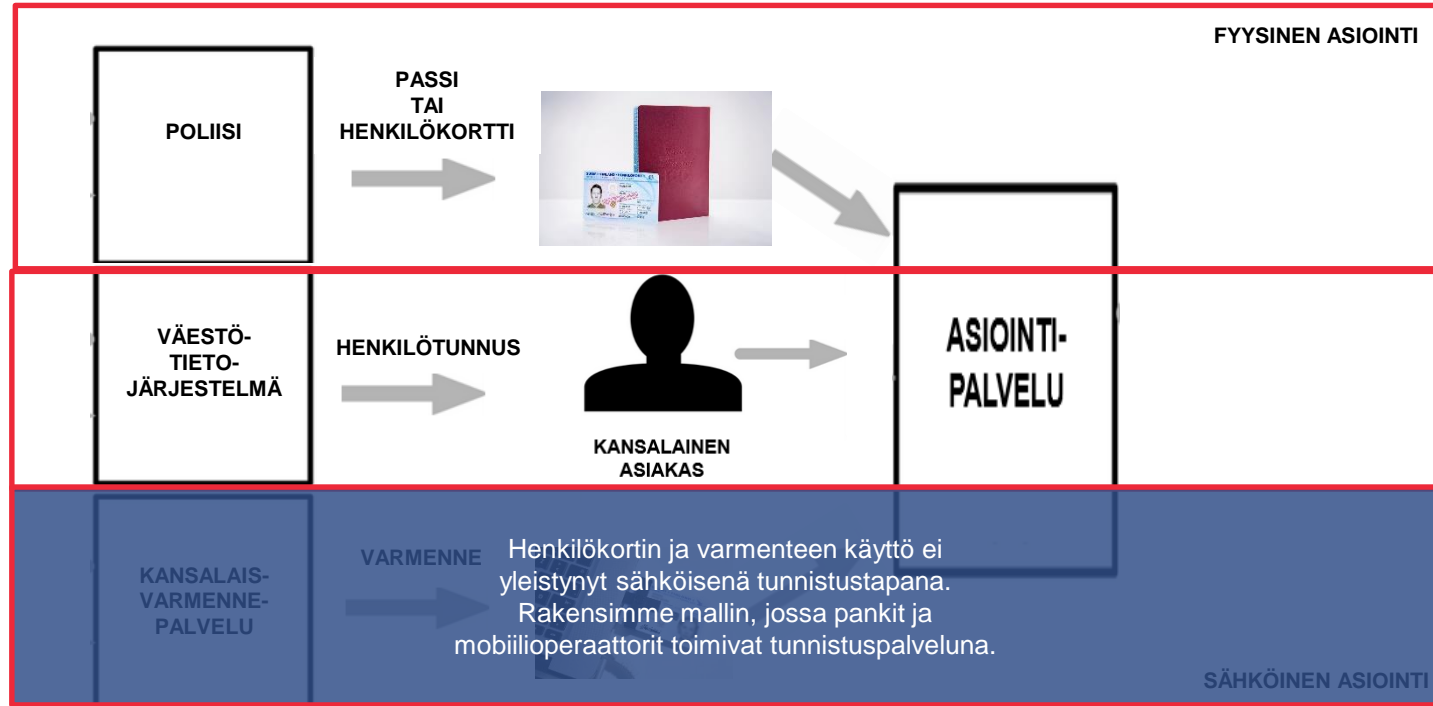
FYYSINEN ASIOINTI

POLIISI

PASSI
TAI
HENKILÖKORTTI

VÄESTÖ-
TIETO-
JÄRJESTELMÄ

HENKILÖTUNNUS

KANSALAINEN
ASIAKAS

ASIOINTI-
PALVELU

KANSALAIS-
VARMENNE-
PALVELU

VARMENNE

Henkilökortin ja varmenteen käyttö ei yleistynyt sähköisenä tunnistustapana. Rakensimme mallin, jossa pankit ja mobiilioperaattorit toimivat tunnistuspalveluna.

SÄHKÖINEN ASIOINTI